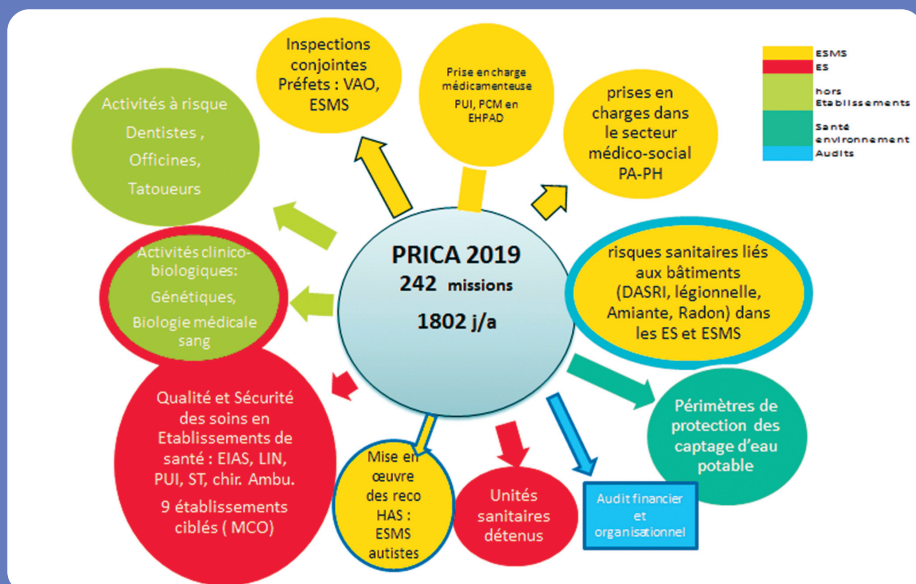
Activités à risque

Dentistes ,

Officines,

Tatoueurs

Inspections conjointes Préfets : VAO, ESMS

Prise en charge médicamenteuse PUI, PCM en EHPAD

prises en charges dans le secteur médico-social PA-PH

ESMS
ES
hors Etablissements
Santé environnement
Audits

Activités clinico-biologiques:

Génétiques,

Biologie médicale sang

PRICA 2019
242 missions
1802 j/a

risques sanitaires liés aux bâtiments (DASRI, légionnelle, Amiante, Radon) dans les ES et ESMS

Qualité et Sécurité des soins en Etablissements de santé : EIAS, LIN, PUI, ST, chir. Ambu.

9 établissements ciblés ( MCO)

Mise en œuvre des reco HAS : ESMS autistes

Unités sanitaires détenus

Audit financier et organisationnel

Périmètres de protection des captage d'eau potable